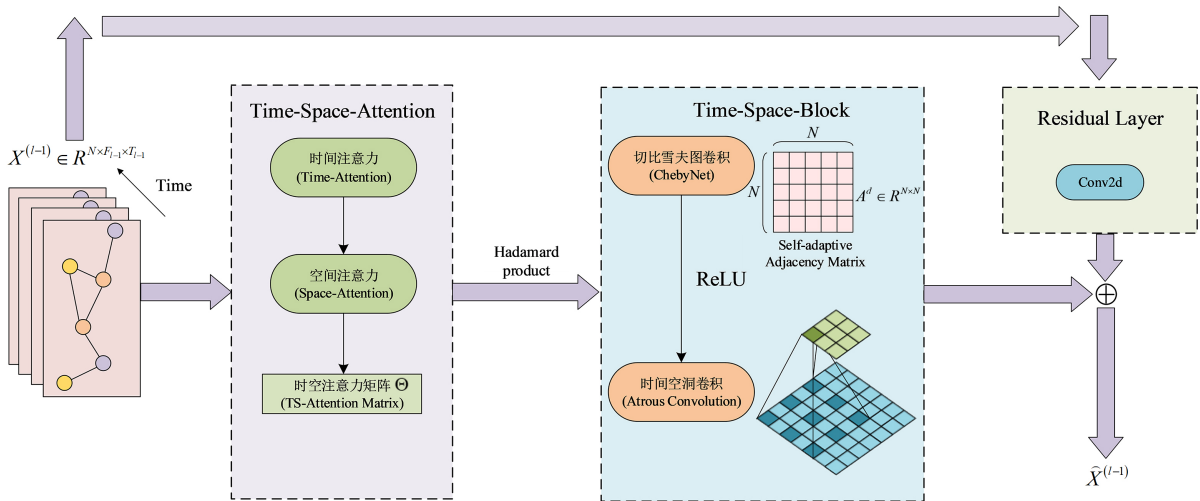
$X^{(l-1)} \in R^{N \times F_{l-1} \times T_{l-1}}$

Time

Time-Space-Attention

时间注意力
(Time-Attention)

空间注意力
(Space-Attention)

时空注意力矩阵 $\Theta$
(TS-Attention Matrix)

Hadamard product

Time-Space-Block

切比雪夫图卷积
(ChebyNet)

$N$

$N$

$A^{d} \in R^{N \times N}$

Self-adaptive Adjacency Matrix

ReLU

时间空洞卷积
(Atrous Convolution)

Residual Layer

Conv2d

$\oplus$

$\hat{X}^{(l-1)}$